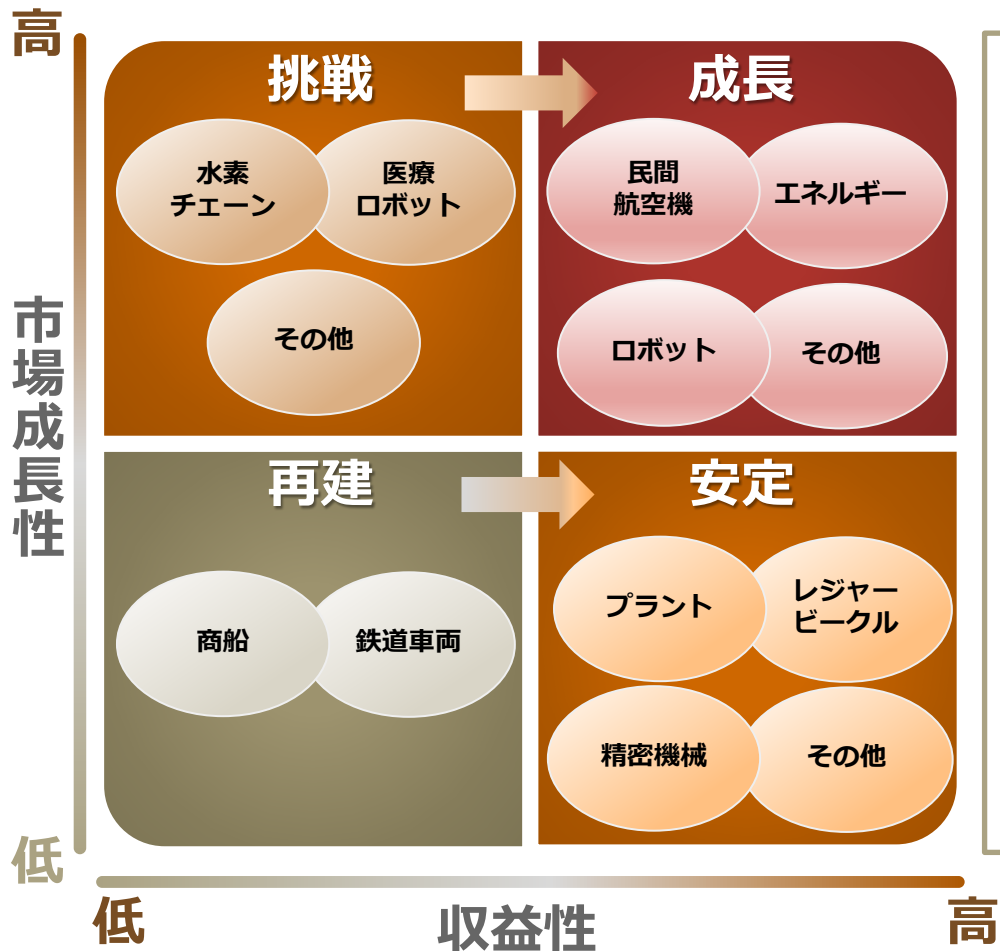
高

市場成長性

低

挑戦

水素
チェーン

医療
ロボット

その他

成長

民間
航空機

エネルギー

ロボット

その他

再建

商船

鉄道車両

安定

プラント

レジャー
ビークル

精密機械

その他

低

収益性

高